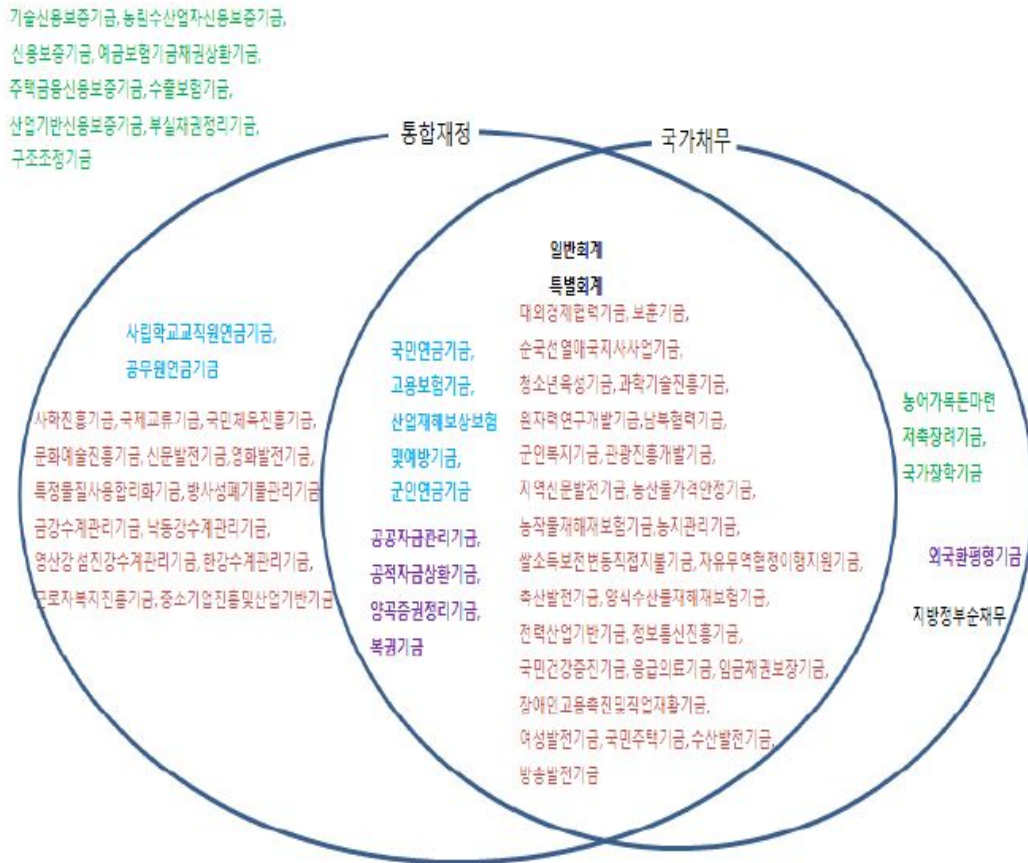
기술신용보증기금, 농림수산업자신용보증기금, 신용보증기금, 예금보험기금채권상환기금, 주택금융신용보증기금, 수출보험기금, 산업기반신용보증기금, 부실채권정리기금, 구조조정기금

통합재정

국가채무

일반회계
특별회계

사립학교교직원연금기금, 공무원연금기금

사회진흥기금, 국제교류기금, 국민체육진흥기금, 문화예술진흥기금, 신문발전기금, 영화발전기금, 특정물질사용합리화기금, 방사성폐기물관리기금, 금강수계관리기금, 낙동강수계관리기금, 영산강섬진강수계관리기금, 한강수계관리기금, 근로자복지진흥기금, 중소기업진흥및산업기반기금

국민연금기금, 고용보험기금, 산업재해보상보험및예방기금, 군인연금기금

공공자금관리기금, 공적자금상환기금, 양곡증권정리기금, 복권기금

대외경제협력기금, 보훈기금, 순국선열애국지사사업기금, 청소년육성기금, 과학기술진흥기금, 원자력연구개발기금, 남북협력기금, 군인복지기금, 관광진흥개발기금, 지역신문발전기금, 농산물가격안정기금, 농작물재해재보험기금, 농지관리기금, 쌀소득보전변동직접지불기금, 자유무역협정이행지원기금, 축산발전기금, 양식수산물재해재보험기금, 전력산업기반기금, 정보통신진흥기금, 국민건강증진기금, 응급의료기금, 임금채권보장기금, 장애인고용촉진및직업재활기금, 여성발전기금, 국민주택기금, 수산발전기금, 방송발전기금

농어가목돈마련저축장려기금, 국가장학기금

외국환평형기금

지방정부순채무